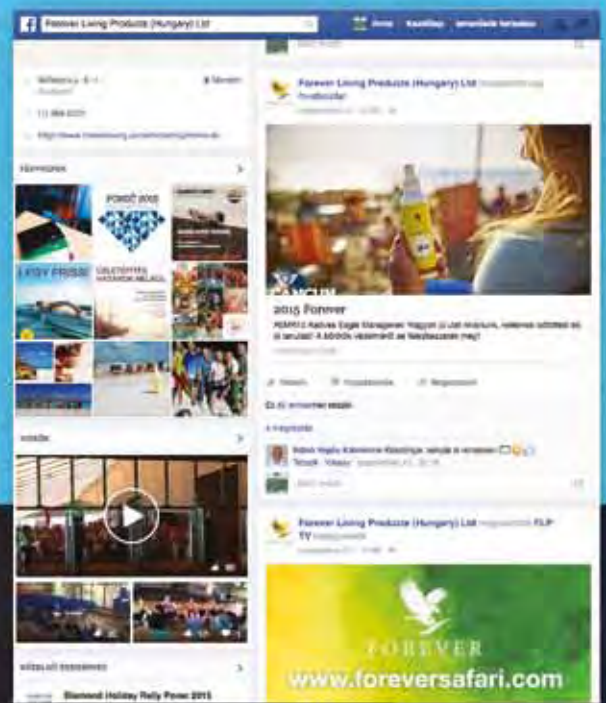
Forever Living Products (Hungary) Ltd

Home

Kezdőlap

Ismerősök keresése

Forever Living Products (Hungary) Ltd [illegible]

2015 Forever

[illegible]

Tetszik

Hozzászólás

Megosztás

Forever Living Products (Hungary) Ltd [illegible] FLP TV

FOREVER

www.foreversafari.com

Diamond Holiday Rally Power 2015